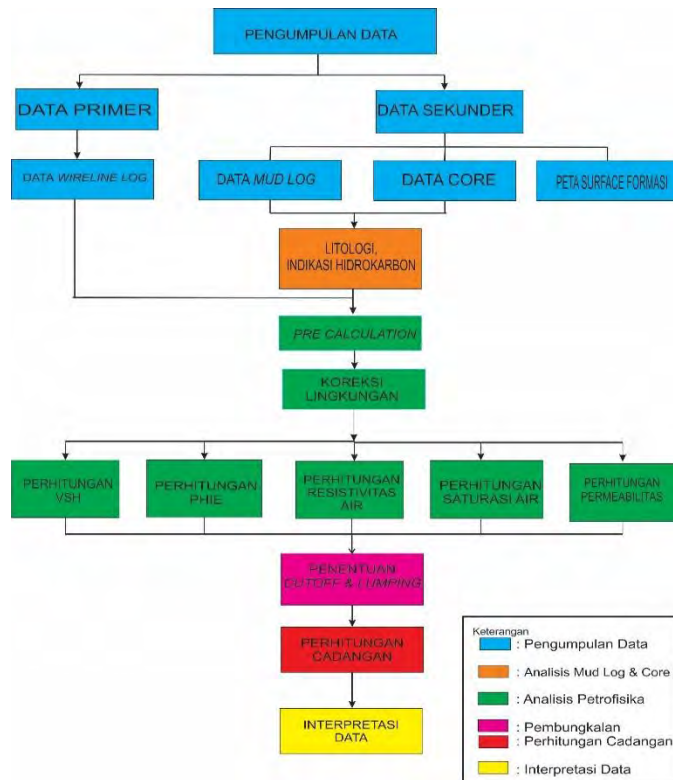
PENGUMPULAN DATA

DATA PRIMER

DATA SEKUNDER

DATA WIRELINE LOG

DATA MUD LOG

DATA CORE

PETA SURFACE FORMASI

LITOLOGI, INDIKASI HIDROKARBON

PRE CALCULATION

KOREKSI LINGKUNGAN

PERHITUNGAN VSH

PERHITUNGAN PHIE

PERHITUNGAN RESISTIVITAS AIR

PERHITUNGAN SATURASI AIR

PERHITUNGAN PERMEABILITAS

PENENTUAN CUTOFF & LUMPING

PERHITUNGAN CADANGAN

INTERPRETASI DATA

Keterangan
: Pengumpulan Data
: Analisis Mud Log & Core
: Analisis Petrofisika
: Pembungkalan
: Perhitungan Cadangan
: Interpretasi Data